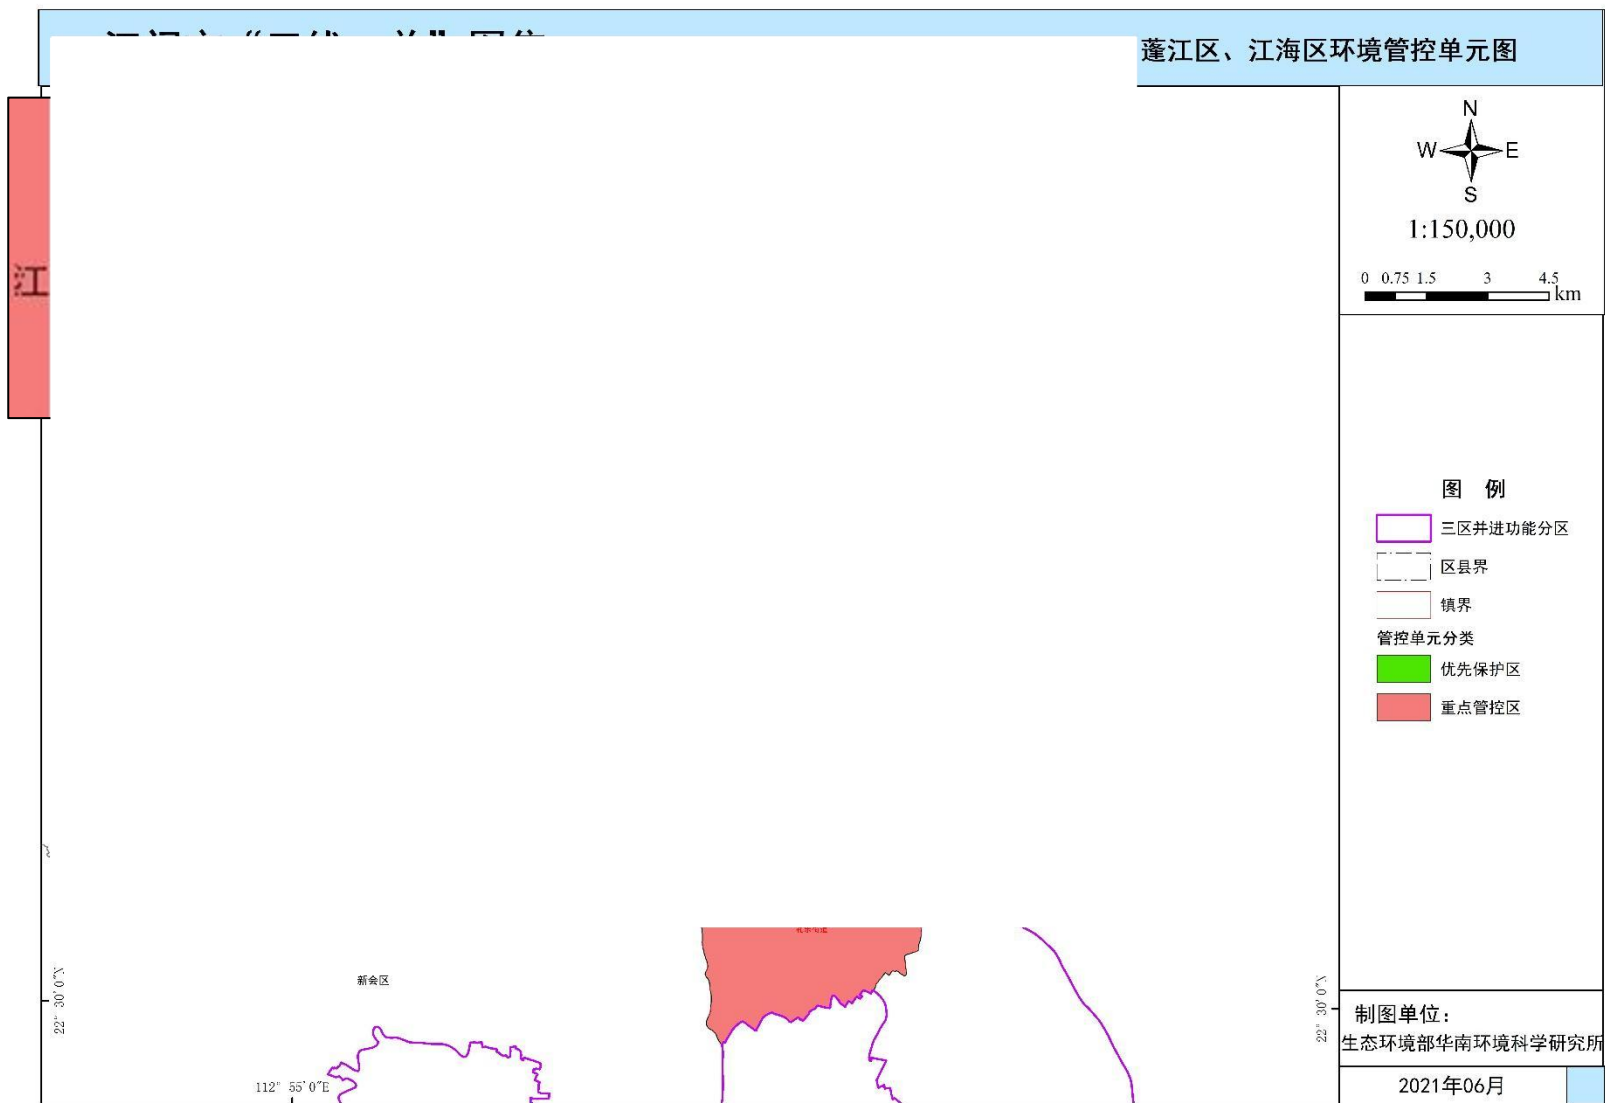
蓬江区、江海区环境管控单元图

江

N
W
E
S
1:150,000
0 0.75 1.5 3 4.5 km

图 例
三区并进功能分区
区县界
镇界
管控单元分类
优先保护区
重点管控区

新会区
22° 30′0″N
22° 30′0″N
112° 55′0″E

制图单位：
生态环境部华南环境科学研究所
2021年06月